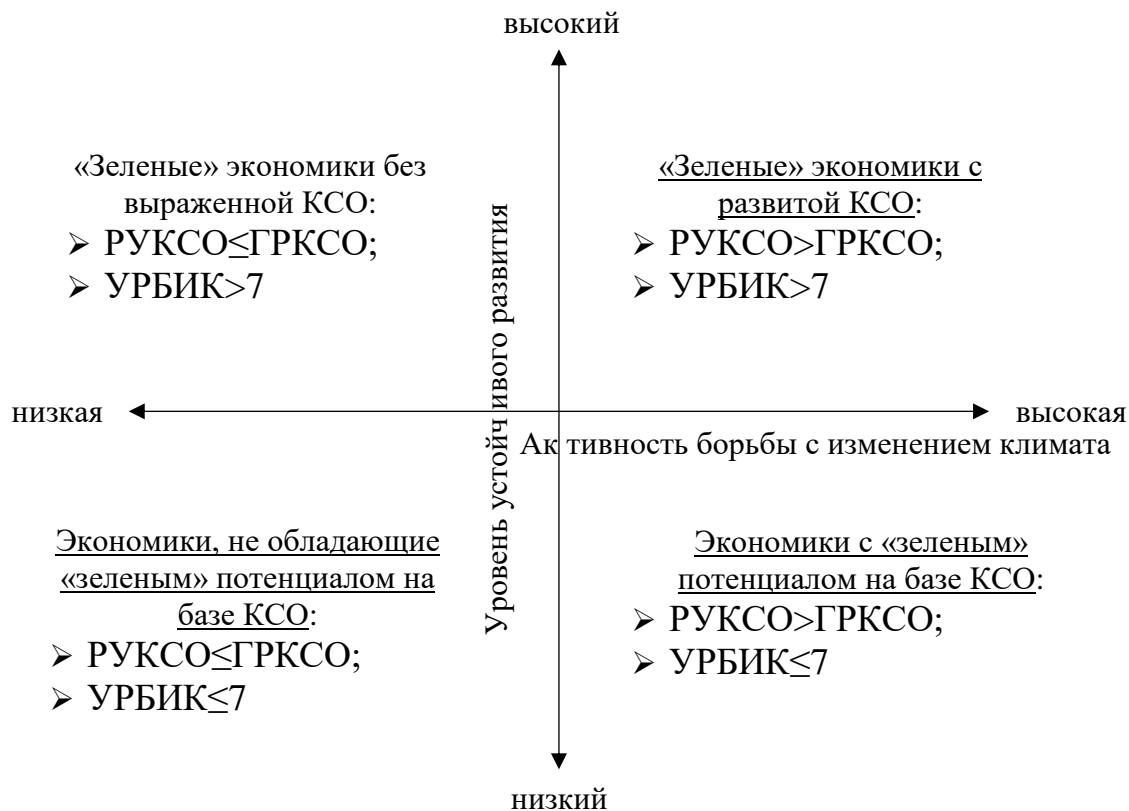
высокий

«Зеленые» экономики без выраженной КСО:
➢ РУКСО≤ГРКСО;
➢ УРБИК>7

«Зеленые» экономики с развитой КСО:
➢ РУКСО>ГРКСО;
➢ УРБИК>7

Уровень устойчивого развития

низкая

высокая

Активность борьбы с изменением климата

Экономики, не обладающие «зеленым» потенциалом на базе КСО:
➢ РУКСО≤ГРКСО;
➢ УРБИК≤7

Экономики с «зеленым» потенциалом на базе КСО:
➢ РУКСО>ГРКСО;
➢ УРБИК≤7

низкий